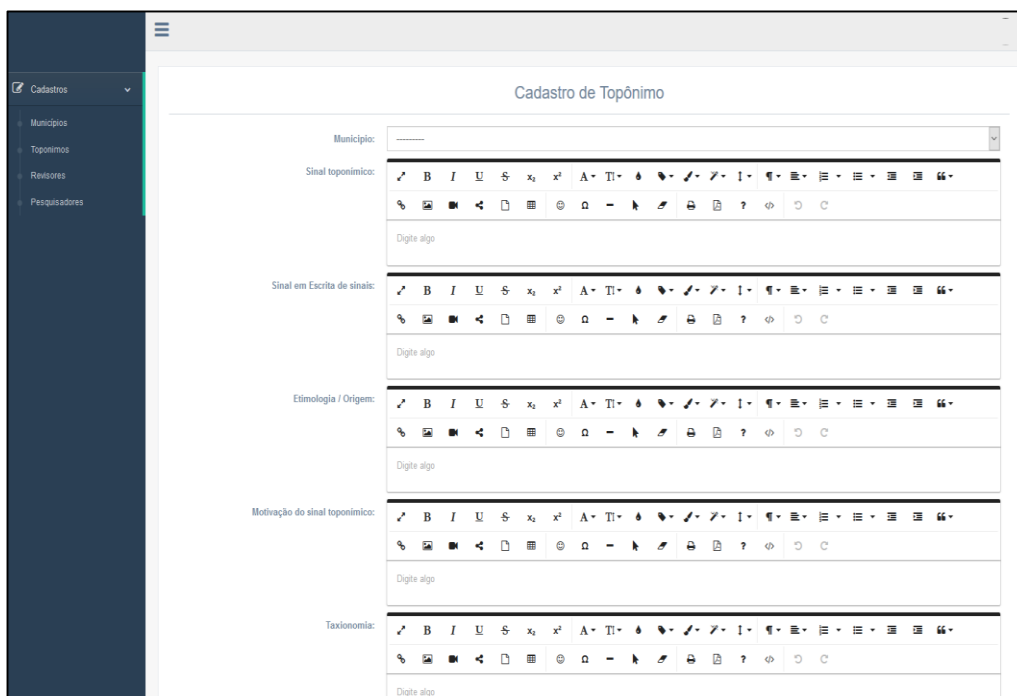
Cadastros

Municípios

Toponimos

Revisores

Pesquisadores

Cadastro de Topônimo

Município: ---------

Sinal toponímico:

Digite algo

Sinal em Escrita de sinais:

Digite algo

Etimologia / Origem:

Digite algo

Motivação do sinal toponímico:

Digite algo

Taxionomia:

Digite algo